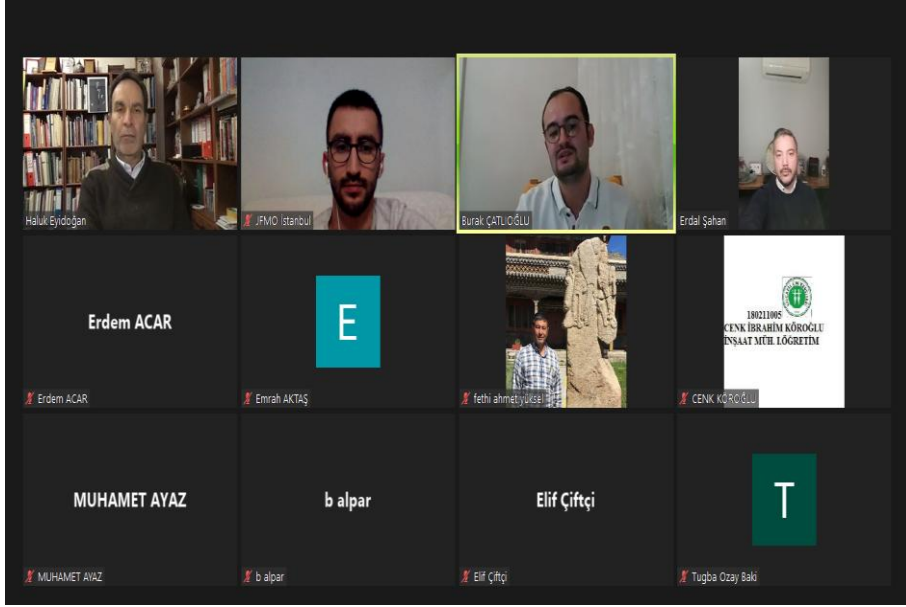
Haluk Eyidoğan

JFMO İstanbul

Burak ÇATLIOĞLU

Erdal Şahan

Erdem ACAR

Erdem ACAR

E

Emrah AKTAŞ

fethi ahmet yüksel

180211005
CENK İBRAHİM KÖROĞLU
İNŞAAT MÜH. I.ÖĞRETİM

CENK KÖROĞLU

MUHAMET AYAZ

MUHAMET AYAZ

b alpar

b alpar

Elif Çiftçi

Elif Çiftçi

T

Tugba Ozay Baki